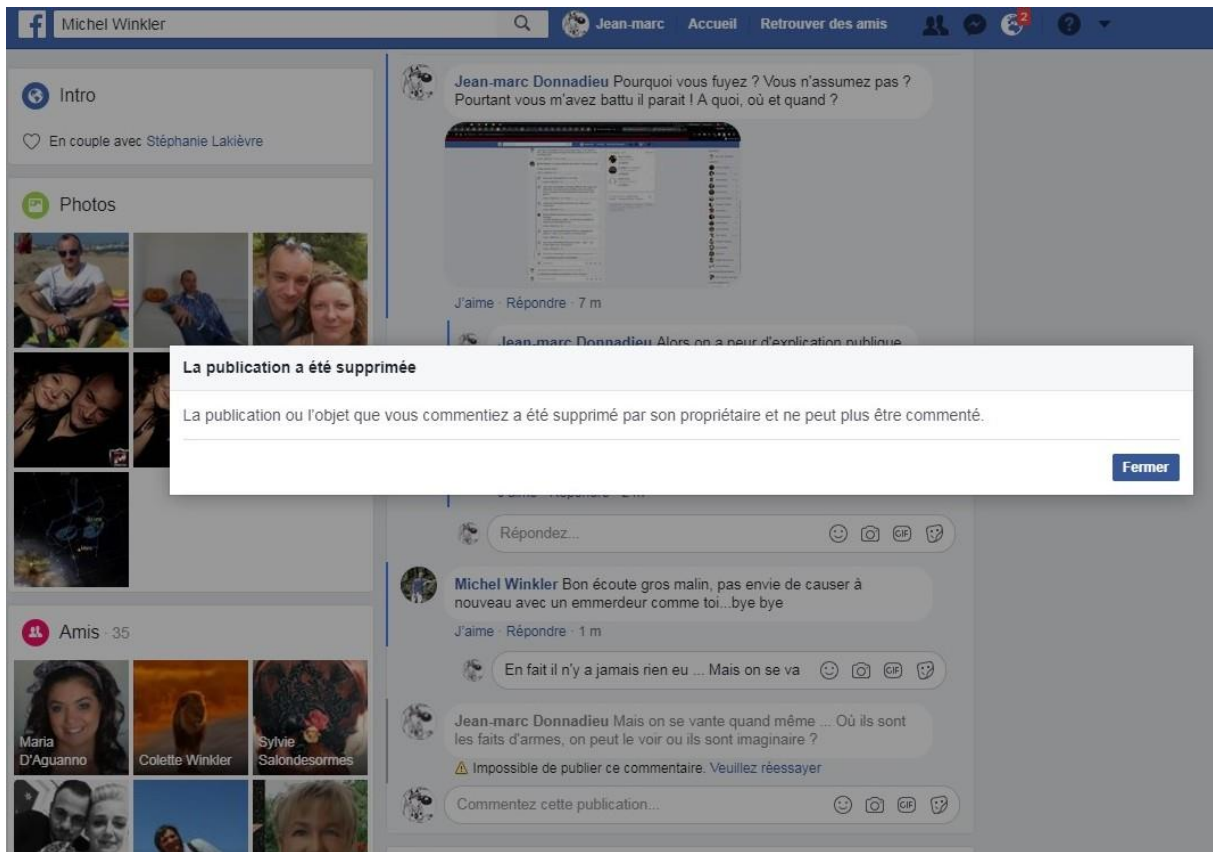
Michel Winkler
Jean-marc Accueil Retrouver des amis
2

Intro
En couple avec Stéphanie Lakièvre

Photos

Amis · 35
Maria D'Aguanno
Colette Winkler
Sylvie Salondesormes

Jean-marc Donnadieu Pourquoi vous fuyez ? Vous n'assumez pas ? Pourtant vous m'avez battu il parait ! A quoi, où et quand ?
J'aime · Répondre · 7 m

Jean-marc Donnadieu Alors on a peur d'explication publique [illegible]

La publication a été supprimée
La publication ou l'objet que vous commentiez a été supprimé par son propriétaire et ne peut plus être commenté.
Fermer

Répondez...

Michel Winkler Bon écoute gros malin, pas envie de causer à nouveau avec un emmerdeur comme toi...bye bye
J'aime · Répondre · 1 m

En fait il n'y a jamais rien eu ... Mais on se va

Jean-marc Donnadieu Mais on se vante quand même ... Où ils sont les faits d'armes, on peut le voir ou ils sont imaginaire ?
Impossible de publier ce commentaire. Veuillez réessayer

Commentez cette publication...